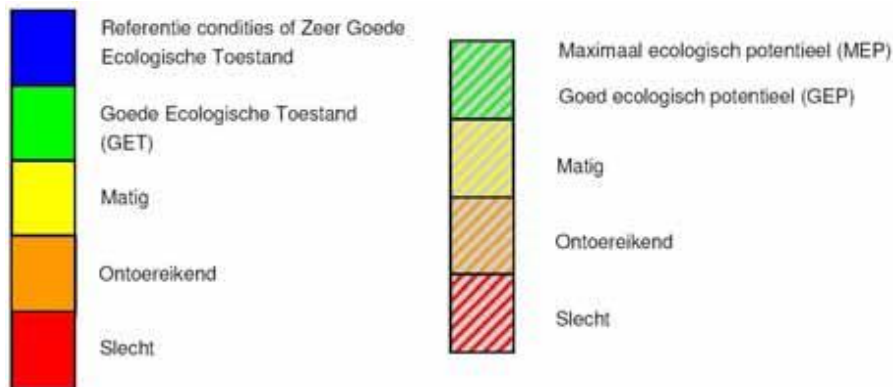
Referentie condities of Zeer Goede Ecologische Toestand

Goede Ecologische Toestand (GET)

Matig

Ontoereikend

Slecht

Maximaal ecologisch potentieel (MEP)

Goed ecologisch potentieel (GEP)

Matig

Ontoereikend

Slecht